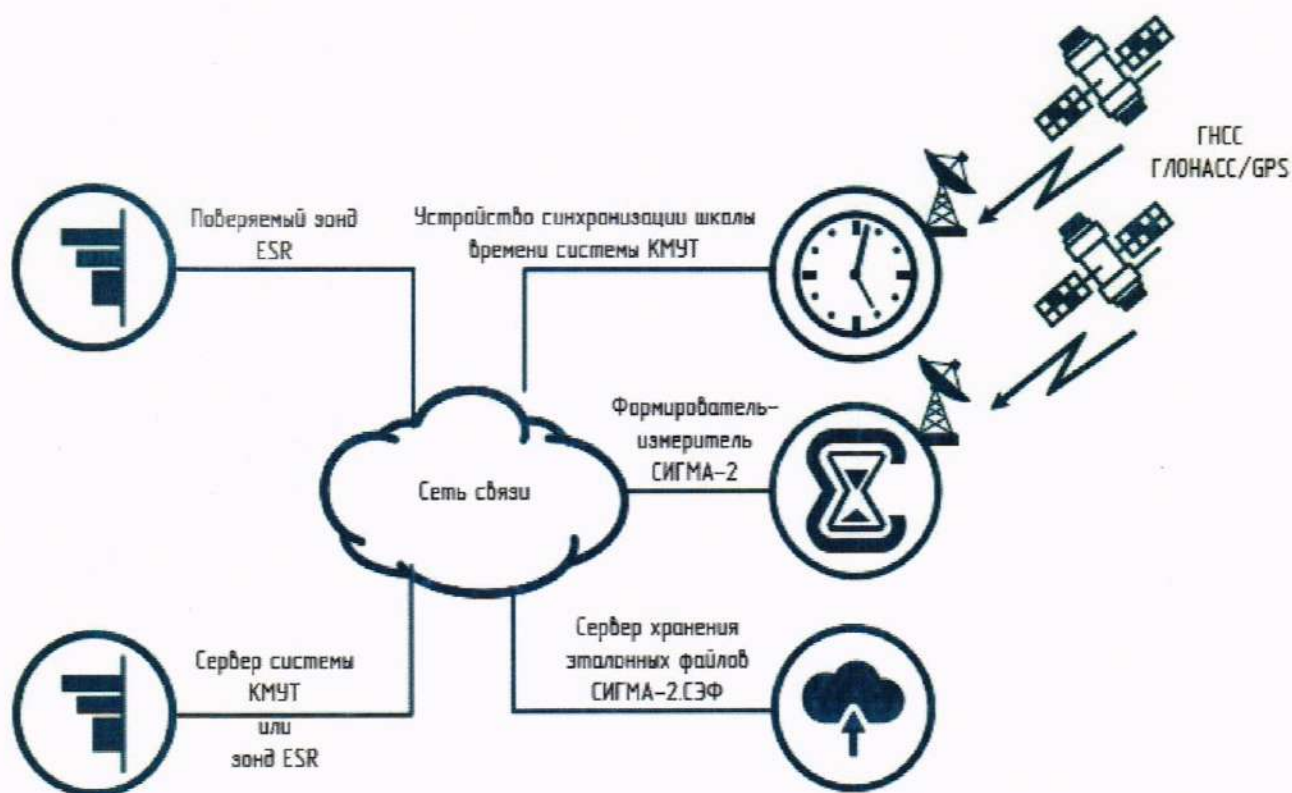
ГНСС ГЛОНАСС/GPS

Поверяемый зонд ESR

Устройство синхронизации шкалы времени системы КМУТ

Формирователь-измеритель СИГМА-2

Сеть связи

Сервер хранения эталонных файлов СИГМА-2.СЭФ

Сервер системы КМУТ или зонд ESR